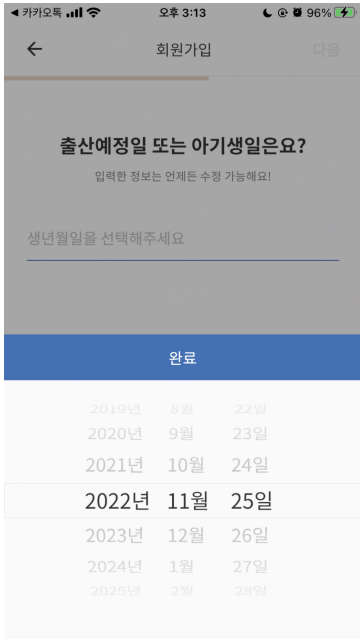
◀ 카카오톡 오후 3:13 96%

회원가입 다음

출산예정일 또는 아기생일은요?

입력한 정보는 언제든 수정 가능해요!

생년월일을 선택해주세요

완료

2019년 8월 22일
2020년 9월 23일
2021년 10월 24일
2022년 11월 25일
2023년 12월 26일
2024년 1월 27일
2025년 2월 28일